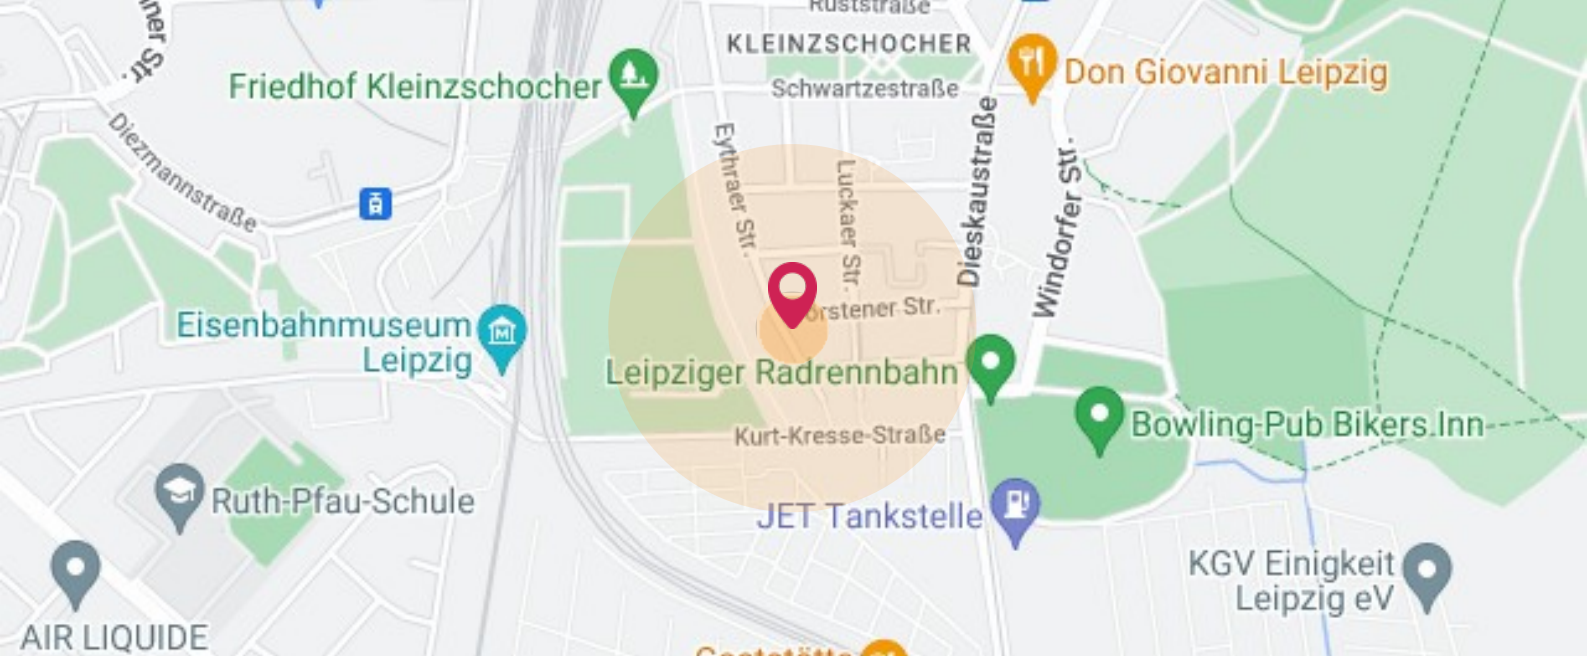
Ruststraße
KLEINZSCHOCHER
Friedhof Kleinzschocher
Don Giovanni Leipzig
Schwartzestraße
ner Str.
Diezmannstraße
Eythraer Str.
Luckaer Str.
Dieskaustraße
Windorfer Str.
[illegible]rstener Str.
Eisenbahnmuseum Leipzig
Leipziger Radrennbahn
Bowling-Pub Bikers Inn
Kurt-Kresse-Straße
Ruth-Pfau-Schule
JET Tankstelle
KGV Einigkeit Leipzig eV
AIR LIQUIDE
Gaststätte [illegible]